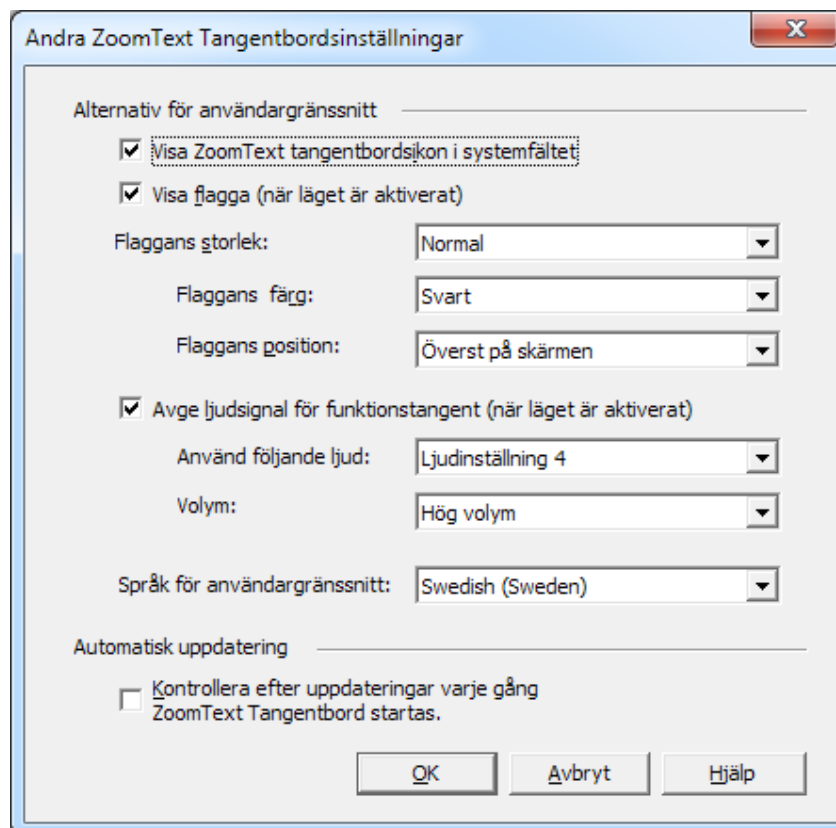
Andra ZoomText Tangentbordsinställningar

X

Alternativ för användargränssnitt

Visa ZoomText tangentbordsikon i systemfältet

Visa flagga (när läget är aktiverat)

Flaggans storlek: Normal

Flaggans färg: Svart

Flaggans position: Överst på skärmen

Avge ljudsignal för funktionstangent (när läget är aktiverat)

Använd följande ljud: Ljudinställning 4

Volym: Hög volym

Språk för användargränssnitt: Swedish (Sweden)

Automatisk uppdatering

Kontrollera efter uppdateringar varje gång ZoomText Tangentbord startas.

OK

Avbryt

Hjälp